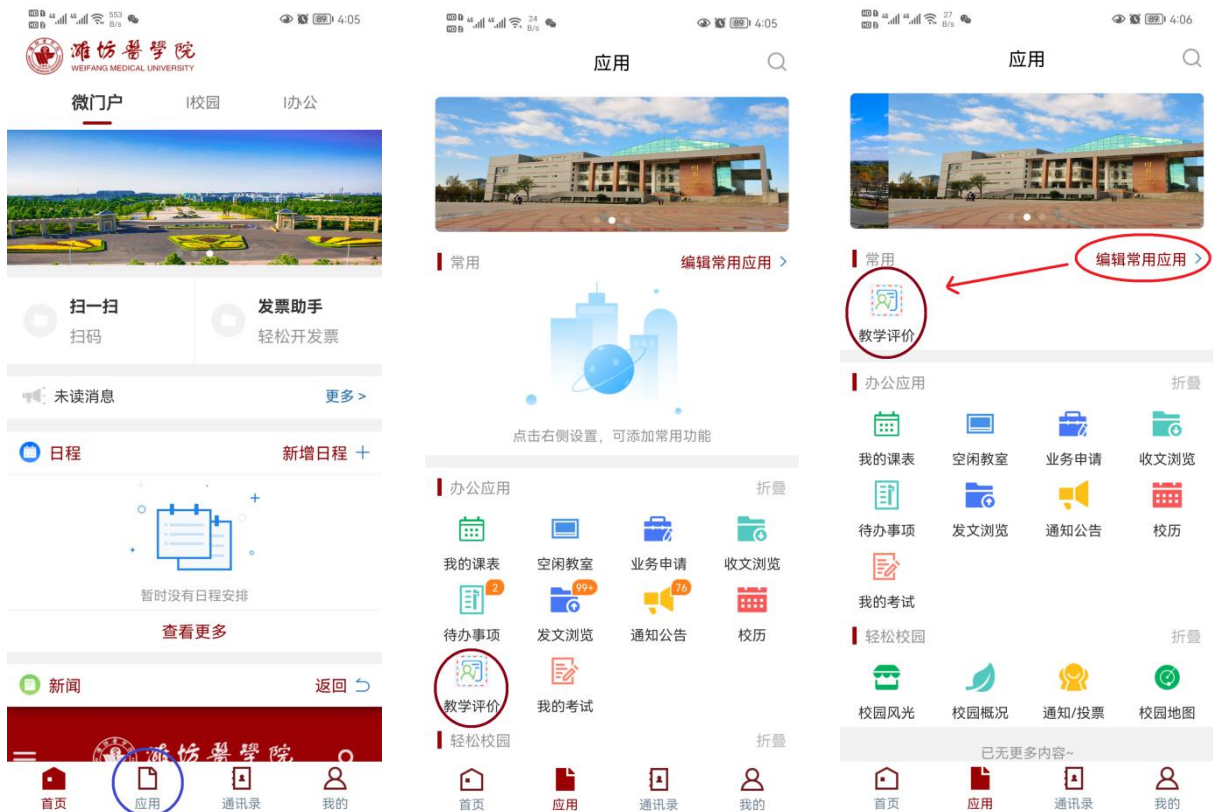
553 B/s 89 4:05

潍坊医学院
WEIFANG MEDICAL UNIVERSITY

微门户 I校园 I办公

扫一扫
扫码

发票助手
轻松开发票

未读消息 更多 >

日程 新增日程 +

暂时没有日程安排

查看更多

新闻 返回

潍坊医学院

首页 应用 通讯录 我的

24 B/s 89 4:05

应用

常用 编辑常用应用 >

点击右侧设置，可添加常用功能

办公应用 折叠

我的课表 空闲教室 业务申请 收文浏览

2 99+ 76

待办事项 发文浏览 通知公告 校历

教学评价 我的考试

轻松校园 折叠

首页 应用 通讯录 我的

27 B/s 89 4:06

应用

常用 编辑常用应用 >

教学评价

办公应用 折叠

我的课表 空闲教室 业务申请 收文浏览

待办事项 发文浏览 通知公告 校历

我的考试

轻松校园 折叠

校园风光 校园概况 通知/投票 校园地图

已无更多内容~

首页 应用 通讯录 我的